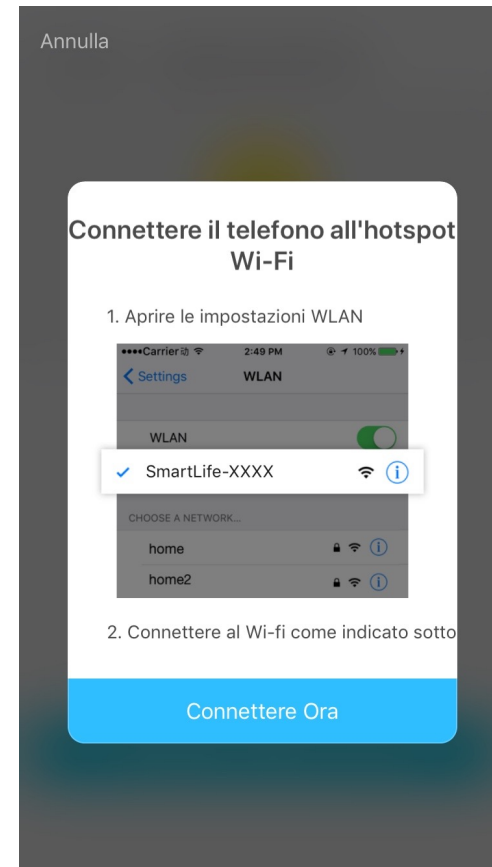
Annulla

Connettere il telefono all'hotspot Wi-Fi

1. Aprire le impostazioni WLAN

●●●●Carrier 2:49 PM 100%

Settings WLAN

WLAN

SmartLife-XXXX

CHOOSE A NETWORK...

home

home2

2. Connettere al Wi-fi come indicato sotto

Connettere Ora